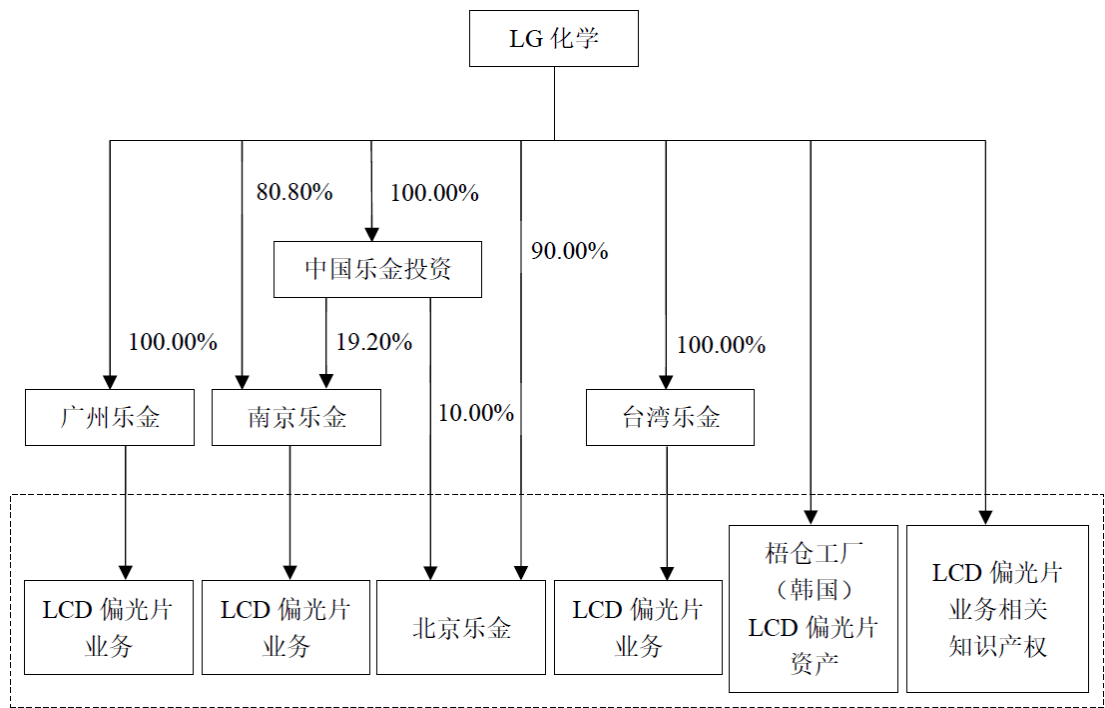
LG 化学

80.80%

100.00%

中国乐金投资

90.00%

100.00%

19.20%

100.00%

广州乐金

南京乐金

10.00%

台湾乐金

LCD 偏光片业务

LCD 偏光片业务

北京乐金

LCD 偏光片业务

梧仓工厂（韩国）LCD 偏光片资产

LCD 偏光片业务相关知识产权